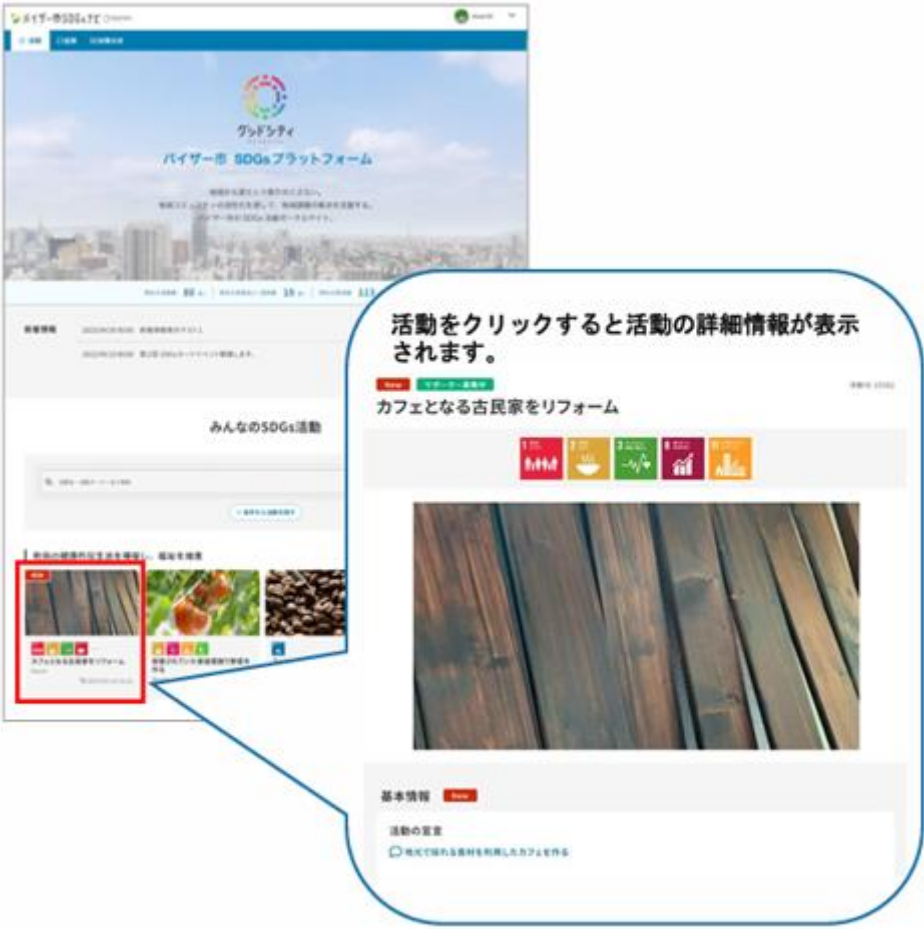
パイザー市SDGsナビ

グッドシティ

パイザー市 SDGsプラットフォーム

新着情報

みんなのSDGs活動

カフェとなる古民家をリフォーム

活動をクリックすると活動の詳細情報が表示されます。

New

カフェとなる古民家をリフォーム

基本情報 New

活動の宣言

地元で採れる食材を利用したカフェを作る